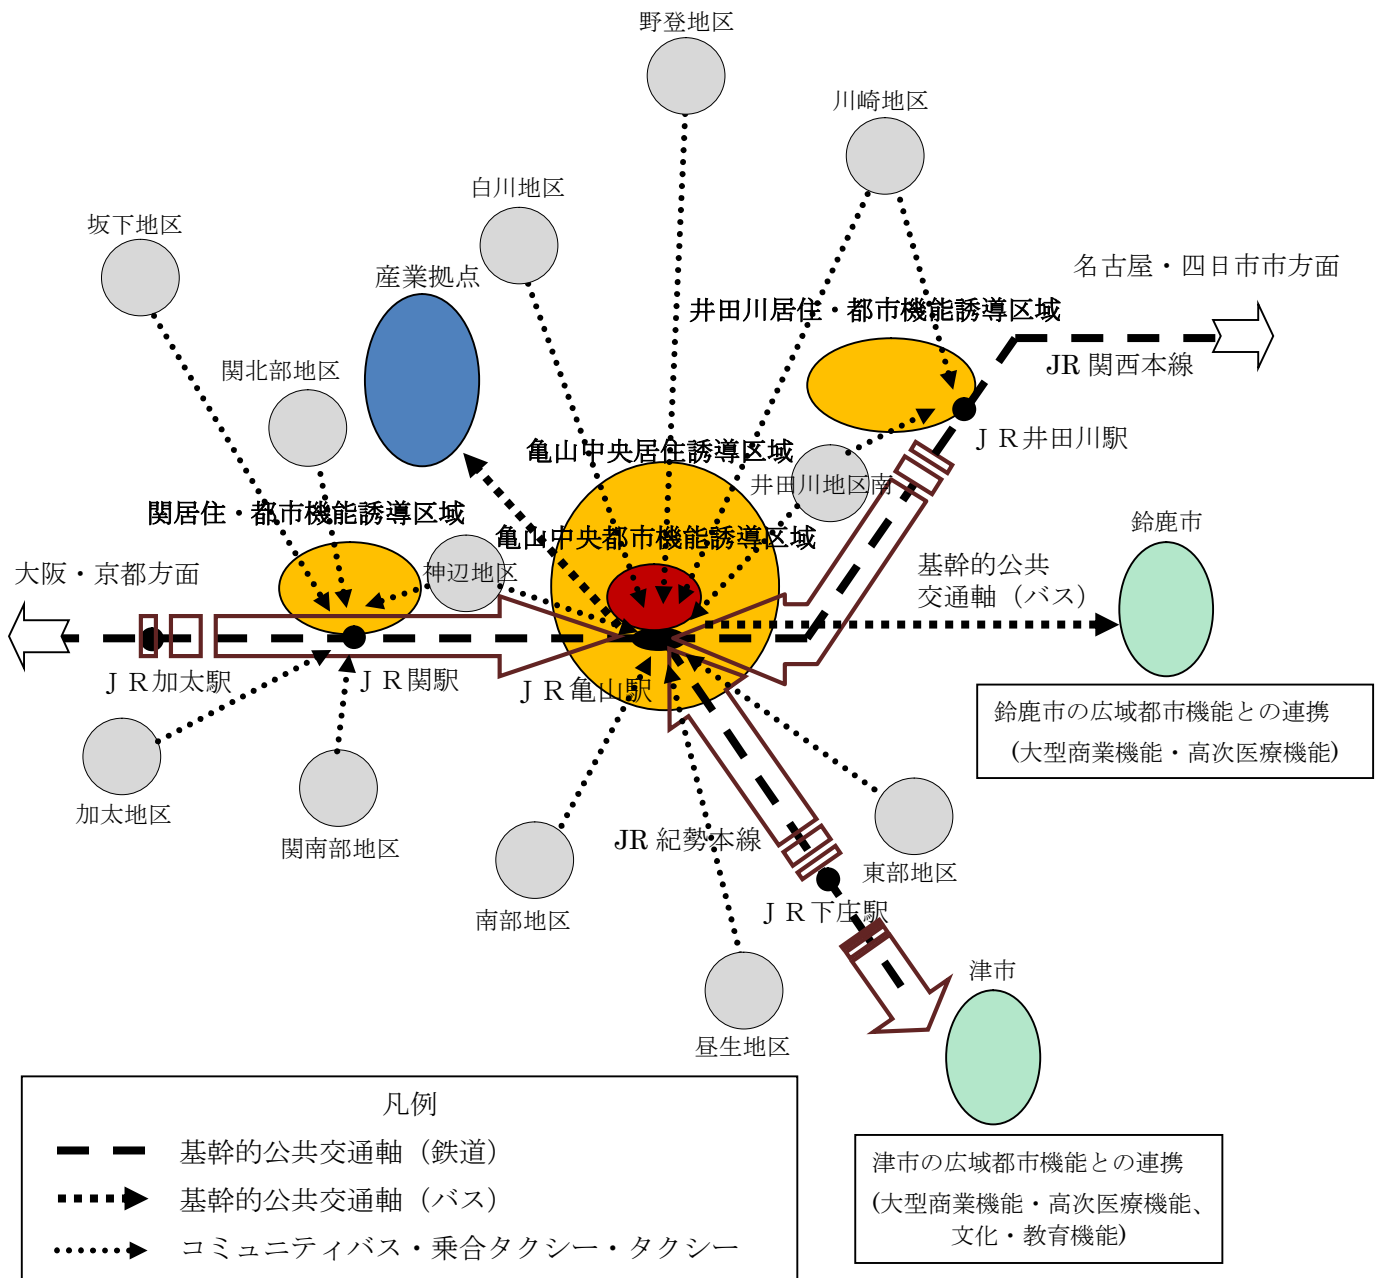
野登地区

川崎地区

白川地区

坂下地区

名古屋・四日市市方面

産業拠点

井田川居住・都市機能誘導区域

JR 関西本線

関北部地区

ＪＲ井田川駅

亀山中央居住誘導区域

井田川地区南

関居住・都市機能誘導区域

鈴鹿市

亀山中央都市機能誘導区域

基幹的公共
交通軸（バス）

大阪・京都方面

神辺地区

ＪＲ加太駅

ＪＲ関駅

ＪＲ亀山駅

鈴鹿市の広域都市機能との連携
（大型商業機能・高次医療機能）

加太地区

関南部地区

JR 紀勢本線

東部地区

南部地区

ＪＲ下庄駅

津市

昼生地区

凡例

基幹的公共交通軸（鉄道）

基幹的公共交通軸（バス）

コミュニティバス・乗合タクシー・タクシー

津市の広域都市機能との連携
（大型商業機能・高次医療機能、文化・教育機能）